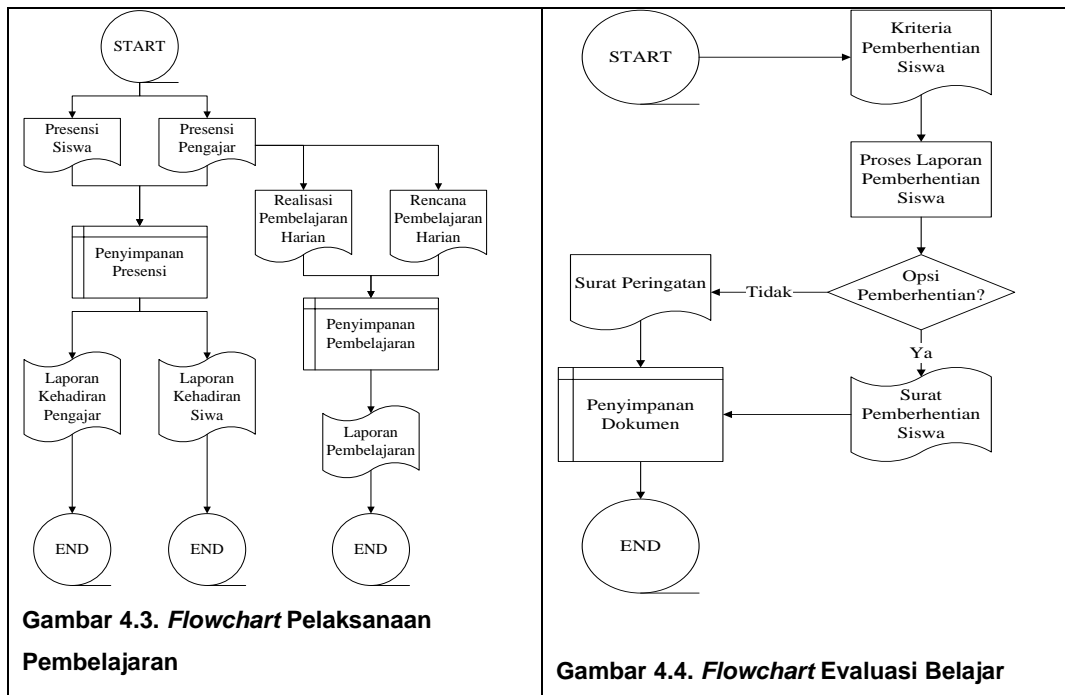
START

Presensi Siswa

Presensi Pengajar

Realisasi Pembelajaran Harian

Rencana Pembelajaran Harian

Penyimpanan Presensi

Penyimpanan Pembelajaran

Laporan Kehadiran Pengajar

Laporan Kehadiran Siwa

Laporan Pembelajaran

END

END

END

**Gambar 4.3. *Flowchart* Pelaksanaan Pembelajaran**

START

Kriteria Pemberhentian Siswa

Proses Laporan Pemberhentian Siswa

Opsi Pemberhentian?

Tidak

Surat Peringatan

Ya

Surat Pemberhentian Siswa

Penyimpanan Dokumen

END

**Gambar 4.4. *Flowchart* Evaluasi Belajar**